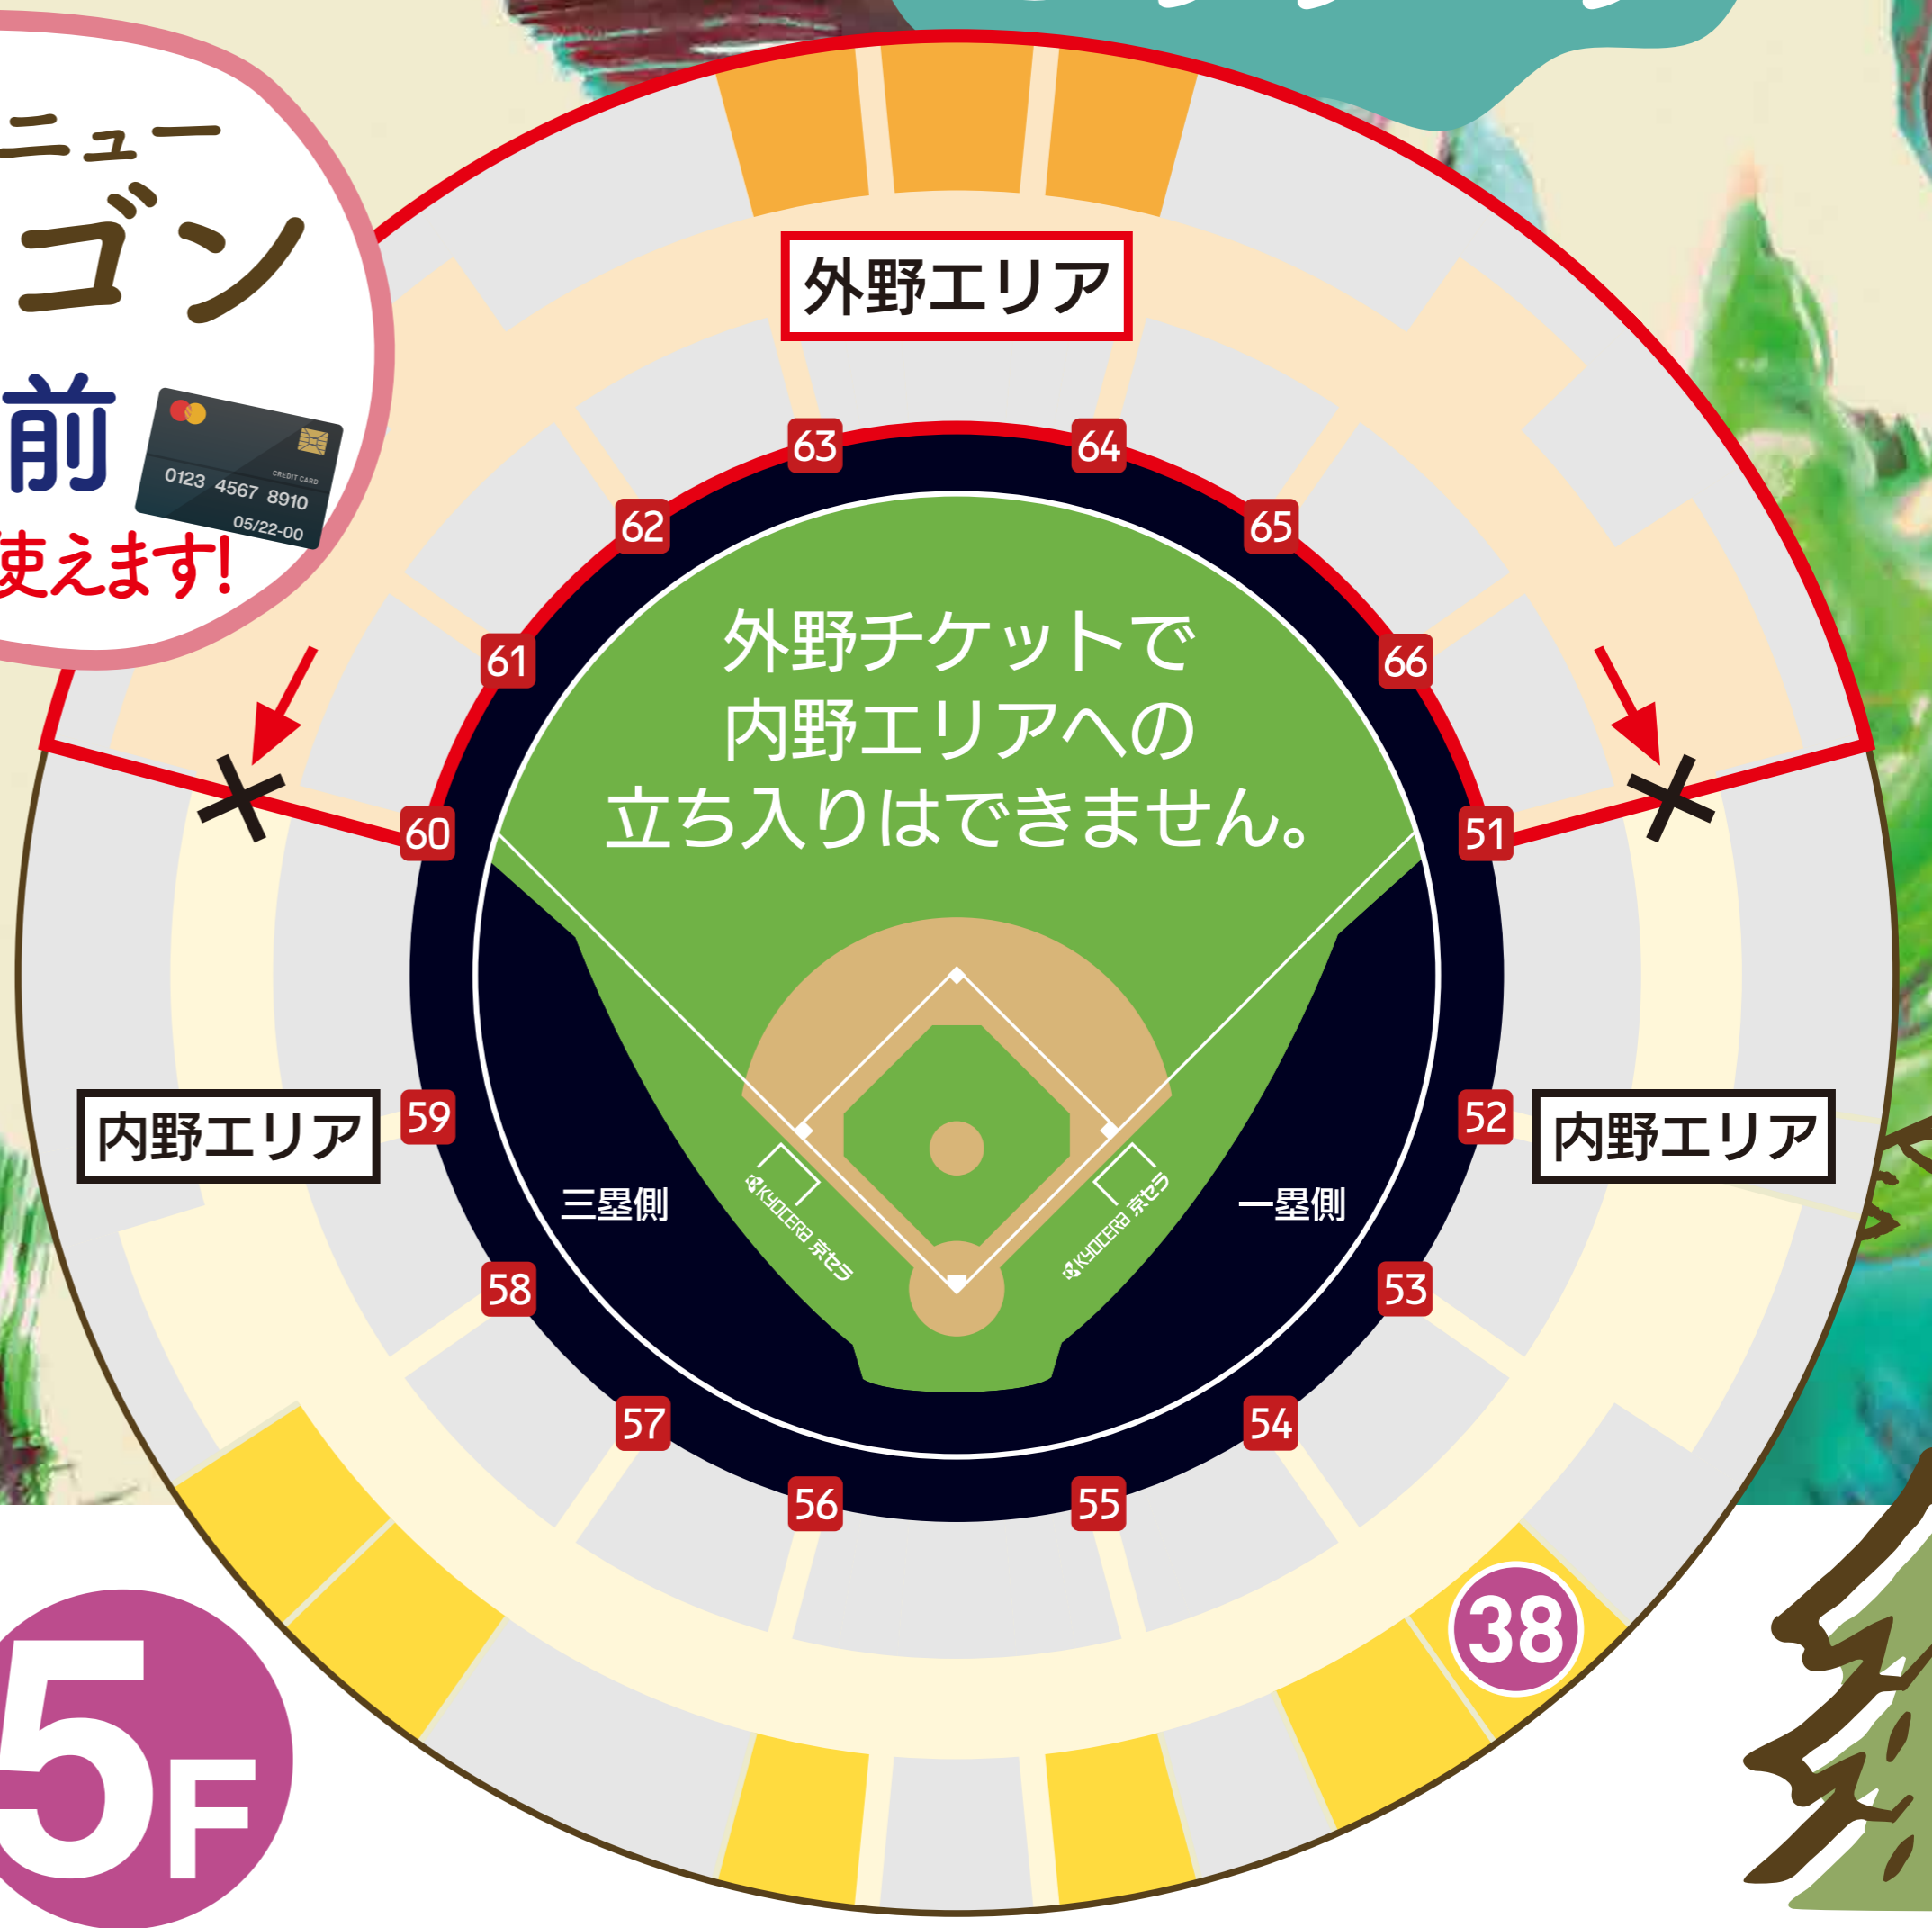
ニュー
ゴン
前
CREDIT CARD
0123 4567 8910
05/22-00
使えます!

外野エリア

63
64
62
65
61
66
60
51

外野チケットで
内野エリアへの
立ち入りはできません。

内野エリア
59
52
内野エリア

三塁側
一塁側
KYOCERA 京セラ
KYOCERA 京セラ

58
53
57
54
56
55

38

5F